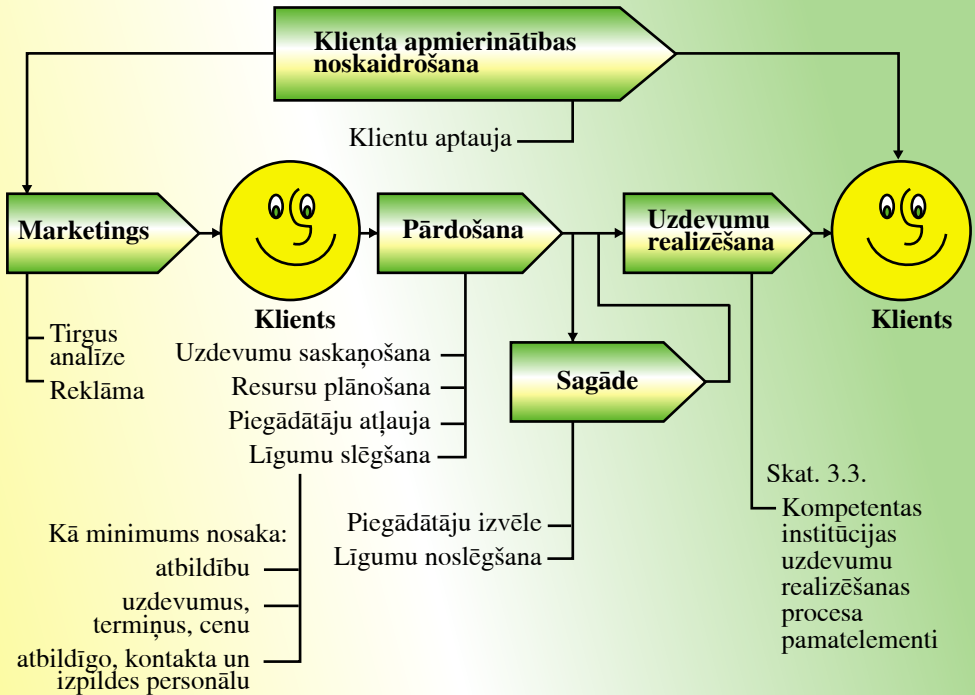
Klienta apmierinātības noskaidrošana

Klientu aptauja

Marketings

Tirgus analīze

Reklāma

Klients

Pārdošana

Uzdevumu saskaņošana

Resursu plānošana

Piegādātāju atļauja

Līgumu slēgšana

Kā minimums nosaka:

atbildību

uzdevumus, termiņus, cenu

atbildīgo, kontakta un izpildes personālu

Sagāde

Piegādātāju izvēle

Līgumu noslēgšana

Uzdevumu realizēšana

Skat. 3.3.

Kompetentas institūcijas uzdevumu realizēšanas procesa pamatelementi

Klients